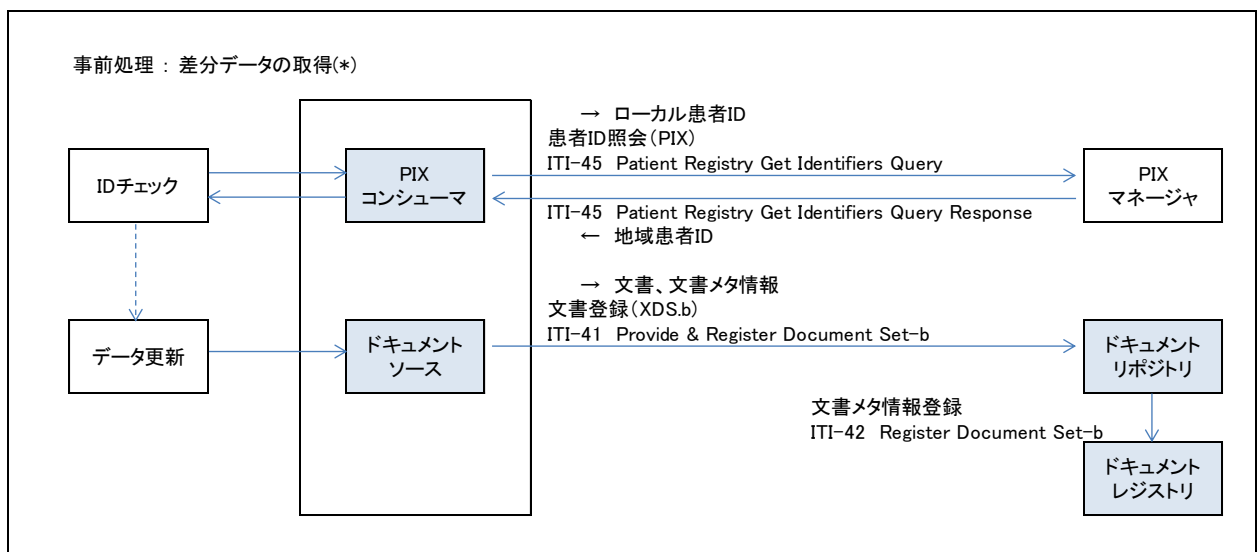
事前処理 : 差分データの取得(*)

IDチェック

データ更新

PIX
コンシューマ

ドキュメント
ソース

→ ローカル患者ID
患者ID照会(PIX)
ITI-45 Patient Registry Get Identifiers Query

ITI-45 Patient Registry Get Identifiers Query Response
← 地域患者ID

PIX
マネージャ

→ 文書、文書メタ情報
文書登録(XDS.b)
ITI-41 Provide & Register Document Set-b

ドキュメント
リポジトリ

文書メタ情報登録
ITI-42 Register Document Set-b

ドキュメント
レジストリ